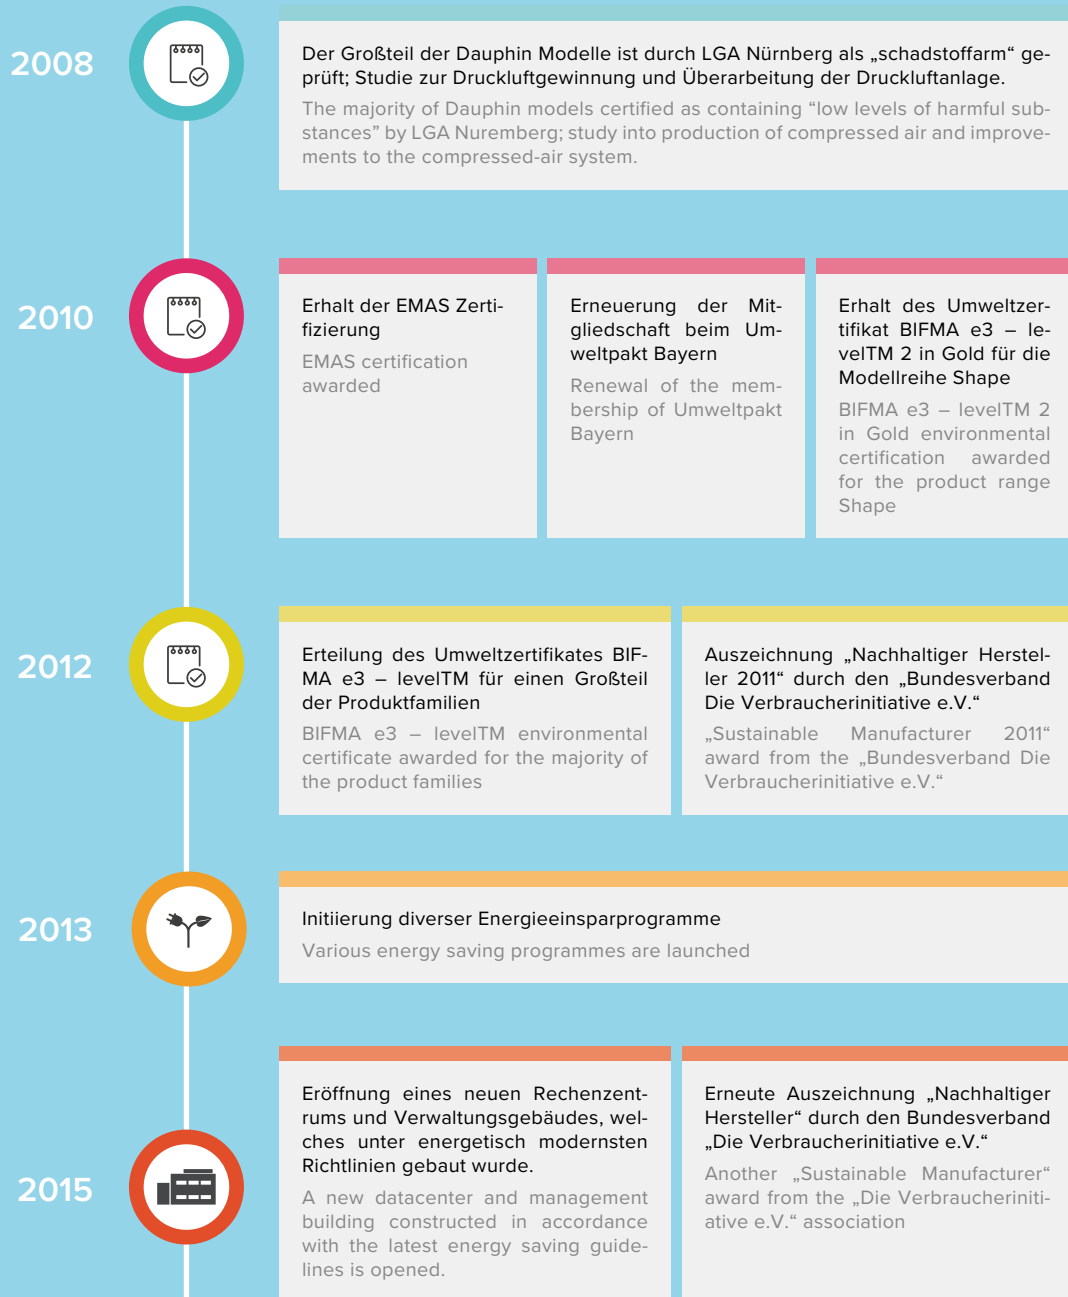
2008

Der Großteil der Dauphin Modelle ist durch LGA Nürnberg als „schadstoffarm“ geprüft; Studie zur Druckluftgewinnung und Überarbeitung der Druckluftanlage.

The majority of Dauphin models certified as containing “low levels of harmful substances” by LGA Nuremberg; study into production of compressed air and improvements to the compressed-air system.

2010

Erhalt der EMAS Zertifizierung

EMAS certification awarded

Erneuerung der Mitgliedschaft beim Umweltpakt Bayern

Renewal of the membership of Umweltpakt Bayern

Erhalt des Umweltzertifikat BIFMA e3 – levelTM 2 in Gold für die Modellreihe Shape

BIFMA e3 – levelTM 2 in Gold environmental certification awarded for the product range Shape

2012

Erteilung des Umweltzertifikates BIFMA e3 – levelTM für einen Großteil der Produktfamilien

BIFMA e3 – levelTM environmental certificate awarded for the majority of the product families

Auszeichnung „Nachhaltiger Hersteller 2011“ durch den „Bundesverband Die Verbraucherinitiative e.V.“

„Sustainable Manufacturer 2011“ award from the „Bundesverband Die Verbraucherinitiative e.V.“

2013

Initiierung diverser Energieeinsparprogramme

Various energy saving programmes are launched

2015

Eröffnung eines neuen Rechenzentrums und Verwaltungsgebäudes, welches unter energetisch modernsten Richtlinien gebaut wurde.

A new datacenter and management building constructed in accordance with the latest energy saving guidelines is opened.

Erneute Auszeichnung „Nachhaltiger Hersteller“ durch den Bundesverband „Die Verbraucherinitiative e.V.“

Another „Sustainable Manufacturer“ award from the „Die Verbraucherinitiative e.V.“ association